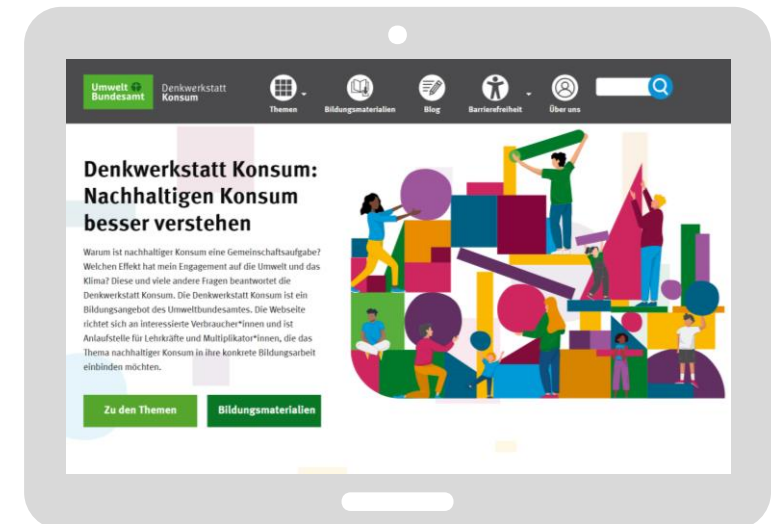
Umwelt Bundesamt

Denkwerkstatt Konsum

Themen

Bildungsmaterialien

Blog

Barrierefreiheit

Über uns

Denkwerkstatt Konsum: Nachhaltigen Konsum besser verstehen

Warum ist nachhaltiger Konsum eine Gemeinschaftsaufgabe? Welchen Effekt hat mein Engagement auf die Umwelt und das Klima? Diese und viele andere Fragen beantwortet die Denkwerkstatt Konsum. Die Denkwerkstatt Konsum ist ein Bildungsangebot des Umweltbundesamtes. Die Webseite richtet sich an interessierte Verbraucher*innen und ist Anlaufstelle für Lehrkräfte und Multiplikator*innen, die das Thema nachhaltiger Konsum in ihre konkrete Bildungsarbeit einbinden möchten.

Zu den Themen

Bildungsmaterialien